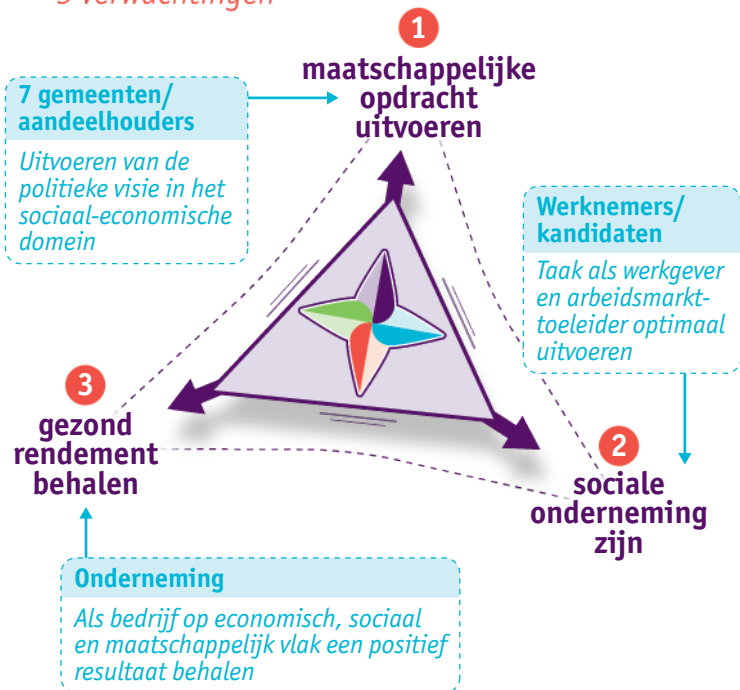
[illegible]

7 gemeenten/ aandeelhouders

Uitvoeren van de politieke visie in het sociaal-economische domein

1

maatschappelijke opdracht uitvoeren

Werknemers/ kandidaten

Taak als werkgever en arbeidsmarkttoeleider optimaal uitvoeren

3

gezond rendement behalen

2

sociale onderneming zijn

Onderneming

Als bedrijf op economisch, sociaal en maatschappelijk vlak een positief resultaat behalen